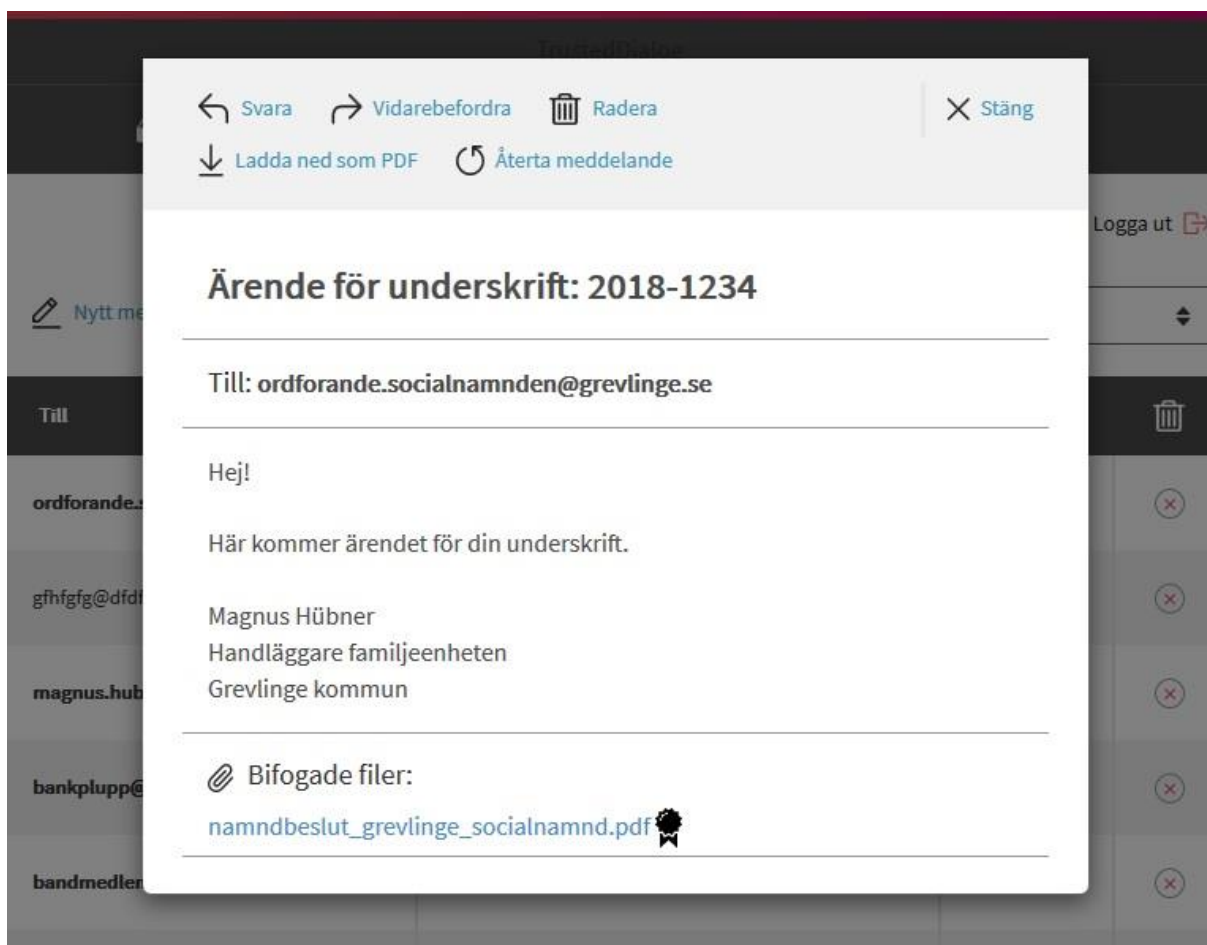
TrustedDialog

Svara Vidarebefordra Radera Stäng
Ladda ned som PDF Återta meddelande

Logga ut

Nytt me

Till

ordforande.s

gfhfgfg@dfdf

magnus.hub

bankplupp@

bandmedlem

Ärende för underskrift: 2018-1234

Till: ordforande.socialnamnden@grevlinge.se

Hej!

Här kommer ärendet för din underskrift.

Magnus Hübner
Handläggare familjeenheten
Grevlinge kommun

Bifogade filer:
namndbeslut_grevlinge_socialnamnd.pdf